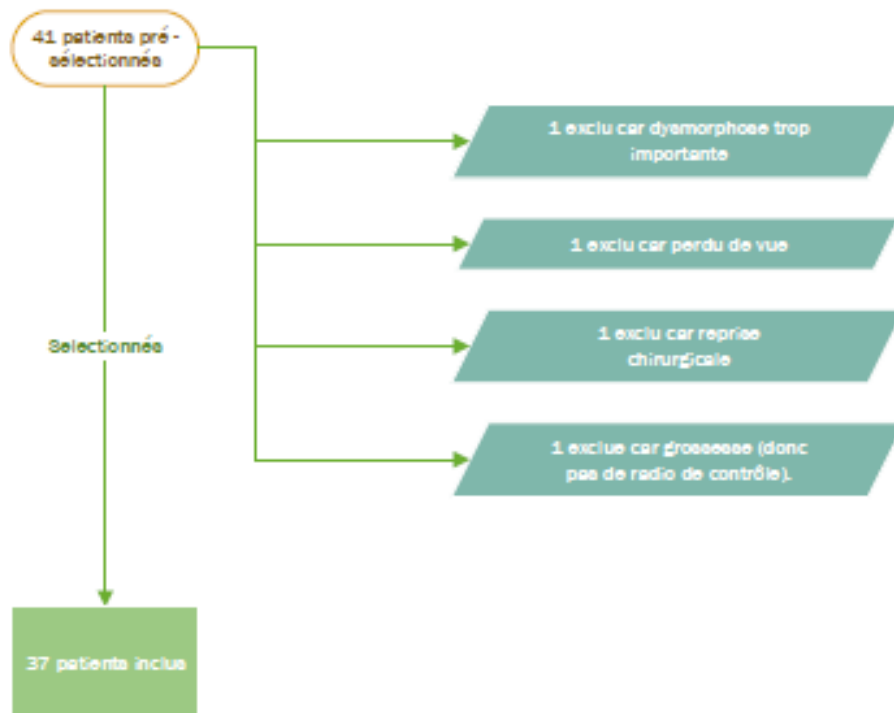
41 patients pré - sélectionnés

1 exclu car dysmorphose trop importante

1 exclu car perdu de vue

1 exclu car reprise chirurgicale

1 exclue car grossesse (donc pas de radio de contrôle).

Selectionnés

37 patients inclus